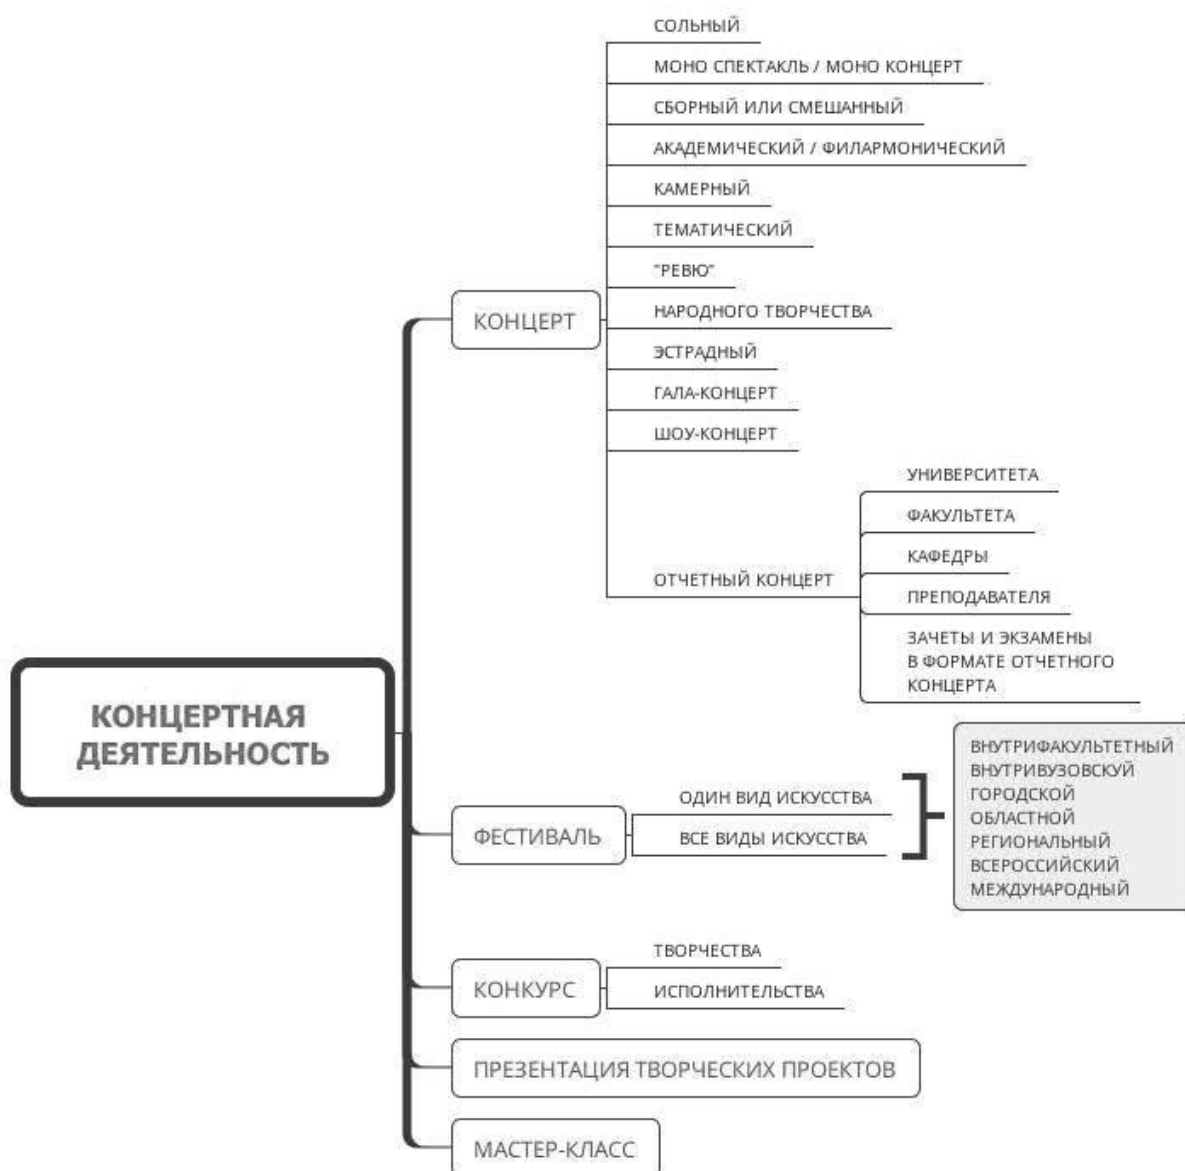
КОНЦЕРТНАЯ ДЕЯТЕЛЬНОСТЬ

КОНЦЕРТ

СОЛЬНЫЙ
МОНО СПЕКТАКЛЬ / МОНО КОНЦЕРТ
СБОРНЫЙ ИЛИ СМЕШАННЫЙ
АКАДЕМИЧЕСКИЙ / ФИЛАРМОНИЧЕСКИЙ
КАМЕРНЫЙ
ТЕМАТИЧЕСКИЙ
"РЕВЮ"
НАРОДНОГО ТВОРЧЕСТВА
ЭСТРАДНЫЙ
ГАЛА-КОНЦЕРТ
ШОУ-КОНЦЕРТ
ОТЧЕТНЫЙ КОНЦЕРТ

УНИВЕРСИТЕТА
ФАКУЛЬТЕТА
КАФЕДРЫ
ПРЕПОДАВАТЕЛЯ
ЗАЧЕТЫ И ЭКЗАМЕНЫ В ФОРМАТЕ ОТЧЕТНОГО КОНЦЕРТА

ФЕСТИВАЛЬ

ОДИН ВИД ИСКУССТВА
ВСЕ ВИДЫ ИСКУССТВА

ВНУТРИФАКУЛЬТЕТНЫЙ
ВНУТРИВУЗОВСКУЙ
ГОРОДСКОЙ
ОБЛАСТНОЙ
РЕГИОНАЛЬНЫЙ
ВСЕРОССИЙСКИЙ
МЕЖДУНАРОДНЫЙ

КОНКУРС

ТВОРЧЕСТВА
ИСПОЛНИТЕЛЬСТВА

ПРЕЗЕНТАЦИЯ ТВОРЧЕСКИХ ПРОЕКТОВ

МАСТЕР-КЛАСС